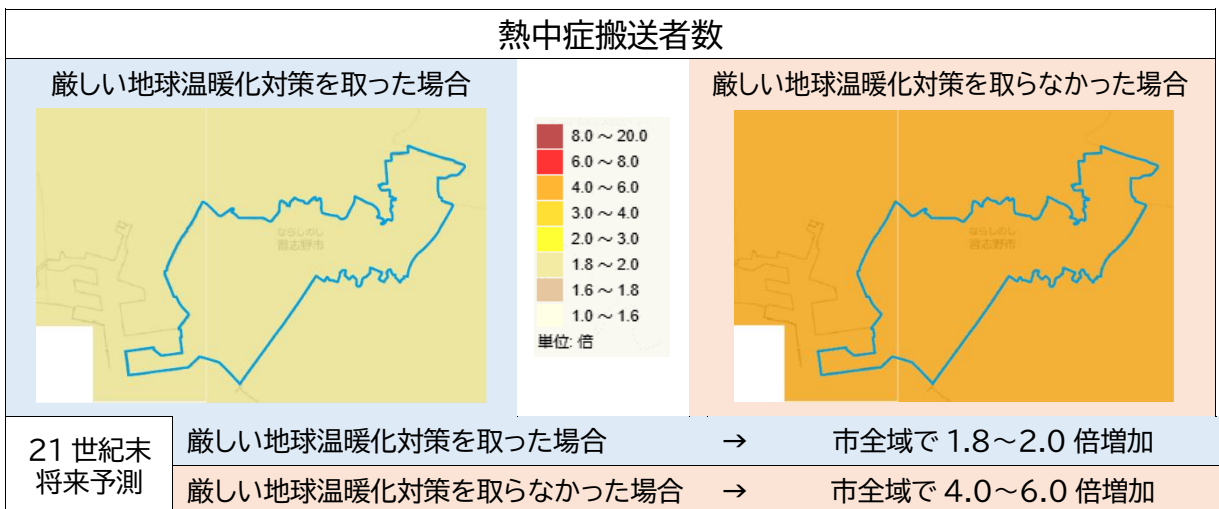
熱中症搬送者数

厳しい地球温暖化対策を取った場合

ならしのし
習志野市

8.0 ～ 20.0
6.0 ～ 8.0
4.0 ～ 6.0
3.0 ～ 4.0
2.0 ～ 3.0
1.8 ～ 2.0
1.6 ～ 1.8
1.0 ～ 1.6
単位: 倍

厳しい地球温暖化対策を取らなかった場合

ならしのし
習志野市

| 21世紀末 将来予測 | 厳しい地球温暖化対策を取った場合 | → | 市全域で 1.8～2.0 倍増加 |
|---|---|---|---|
| | 厳しい地球温暖化対策を取らなかった場合 | → | 市全域で 4.0～6.0 倍増加 |